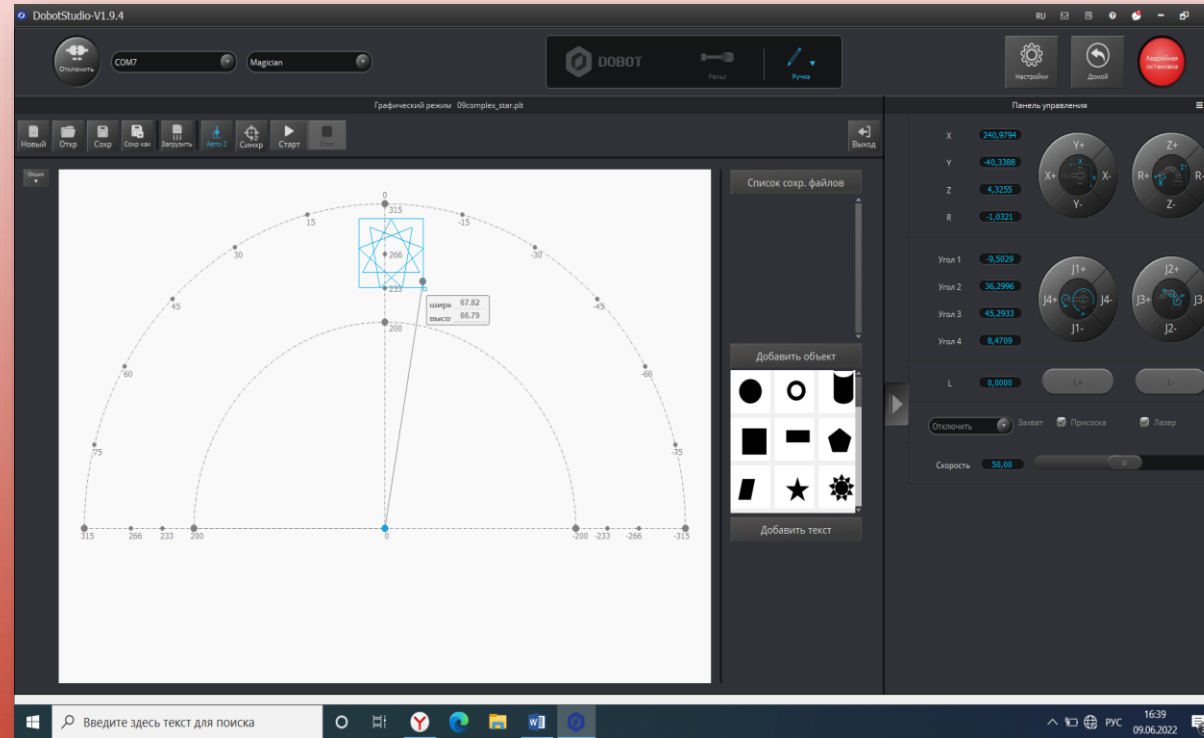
DobotStudio-V1.9.4

RU

Отключить

COM7

Magician

DOBOT

Рельс

Ручка

Настройки

Домой

Аварийная остановка

Графический режим 09complex_star.plt

Новый Откр Сохр Сохр как Загрузить Авто Z Синхр Старт Стоп

Выход

Опции

0
315
15
-15
30
-30
266
45
-45
233
ширь 67.82
высо 66.79
200
60
-60
75
-75
315 266 233 200 0 -200 -233 -266 -315

Список сохр. файлов

Добавить объект

Добавить текст

Панель управления

X 240,9794
Y -40,3388
Z 4,3255
R -1,0321

Y+ X+ X- Y-
Z+ R+ R- Z-

Угол 1 -9,5029
Угол 2 36,2996
Угол 3 45,2933
Угол 4 8,4709

J1+ J4+ J4- J1-
J2+ J3+ J3- J2-

L 0,0000

L+ L-

Отключить

Захват

Присоска

Лазер

Скорость 50,00

Введите здесь текст для поиска

РУС

16:39
09.06.2022